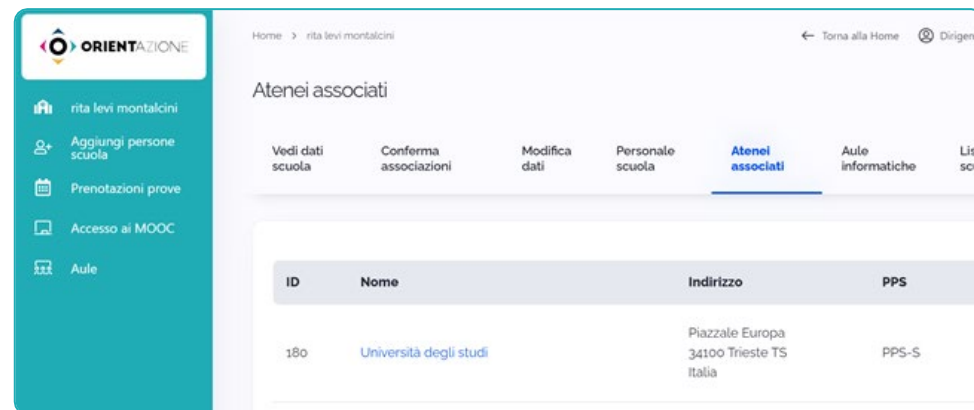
ORIENTAZIONE

rita levi montalcini
Aggiungi persone scuola
Prenotazioni prove
Accesso ai MOOC
Aule

Home > rita levi montalcini

← Torna alla Home
Dirigen

Atenei associati

Vedi dati scuola
Conferma associazioni
Modifica dati
Personale scuola
Atenei associati
Aule informatiche
Lis sc

| ID | Nome | Indirizzo | PPS |
|---|---|---|---|
| 180 | Università degli studi | Piazzale Europa 34100 Trieste TS Italia | PPS-S |